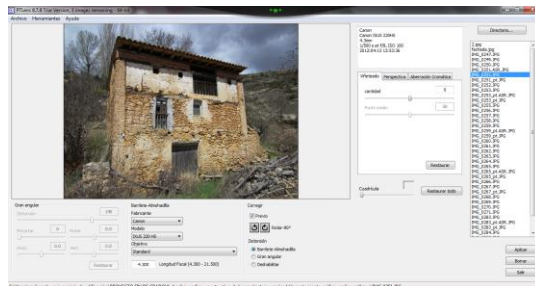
PTLens 8.7.8 Trial Version, 3 images remaining - 64-bit

Archivo Herramientas Ayuda

Directorio...

Canon
Canon IXUS 220HS
4.3mm
1/300 s at f/8, ISO 100
2012:04:13 13:53:36

Viñeteado Perspectiva Aberración Cromática

cantidad
5

Punto medio
50

Restaurar

Cuadrícula

Restaurar todo

Gran angular

Distorsión
140

Ancho
0.0

Alto
0.0

Restaurar

Barriletes-Almohadilla
Fabricante
Canon
Modelo
IXUS 220 HS
Objetivo
Standard

4.300 Longitud Focal (4.300 - 21.500)

Corregir
Previo
Rotar 90°

Distorsión
Barrilete-Almohadilla
Gran angular
Deshabilitar

Aplicar
Borrar
Salir

2.jpg
Portada.jpg
IMG_0247.JPG
IMG_0249.JPG
IMG_0250.JPG
IMG_0251_pt.JPG
IMG_0251.JPG
IMG_0252.JPG
IMG_0253.JPG
IMG_0253_pt.JPG
IMG_0254.JPG
IMG_0255.JPG
IMG_0256.JPG
IMG_0257.JPG
IMG_0258.JPG
IMG_0259.JPG
IMG_0259_pt.JPG
IMG_0260.JPG
IMG_0261.JPG
IMG_0262.JPG
IMG_0263.JPG
IMG_0264.JPG
IMG_0265.JPG
IMG_0265_pt.JPG
IMG_0266.JPG
IMG_0267.JPG
IMG_0268.JPG
IMG_0269.JPG
IMG_0270.JPG
IMG_0271.JPG
IMG_0272.JPG
IMG_0273.JPG
IMG_0273_pt.JPG
IMG_0274.JPG

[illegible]